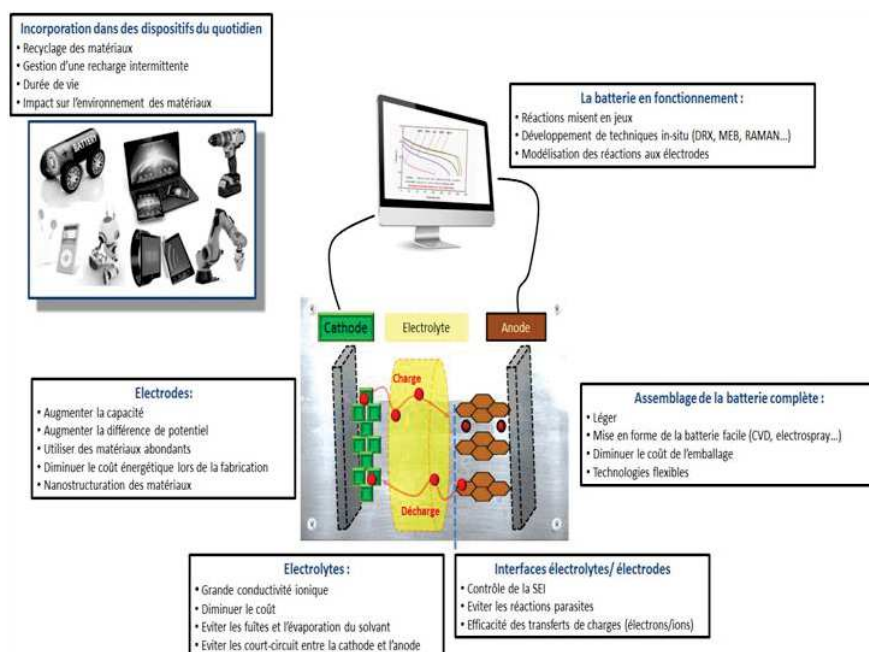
Incorporation dans des dispositifs du quotidien
• Recyclage des matériaux
• Gestion d'une recharge intermittente
• Durée de vie
• Impact sur l'environnement des matériaux

BATTERY

La batterie en fonctionnement :
• Réactions misent en jeux
• Développement de techniques in-situ (DRX, MEB, RAMAN...)
• Modélisation des réactions aux électrodes

Cathode

Electrolyte

Anode

Charge

Décharge

Electrodes:
• Augmenter la capacité
• Augmenter la différence de potentiel
• Utiliser des matériaux abondants
• Diminuer le coût énergétique lors de la fabrication
• Nanostructuration des matériaux

Assemblage de la batterie complète :
• Léger
• Mise en forme de la batterie facile (CVD, electrospray...)
• Diminuer le coût de l'emballage
• Technologies flexibles

Electrolytes :
• Grande conductivité ionique
• Diminuer le coût
• Eviter les fuites et l'évaporation du solvant
• Eviter les court-circuit entre la cathode et l'anode

Interfaces électrolytes/ électrodes
• Contrôle de la SEI
• Eviter les réactions parasites
• Efficacité des transferts de charges (électrons/ions)